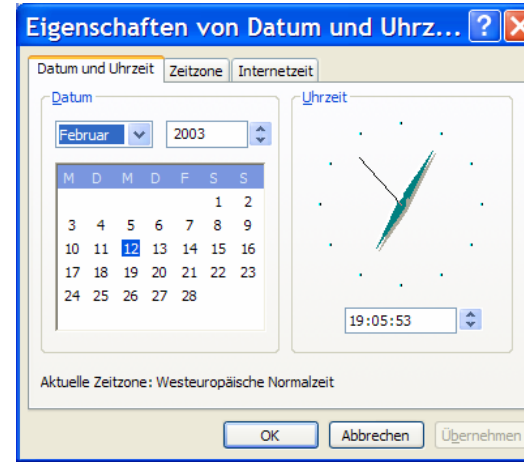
Eigenschaften von Datum und Uhrz...

Datum und Uhrzeit | Zeitzone | Internetzeit

Datum

Februar

2003

| M | D | M | D | F | S | S |
|---|---|---|---|---|---|---|
| | | | | | 1 | 2 |
| 3 | 4 | 5 | 6 | 7 | 8 | 9 |
| 10 | 11 | 12 | 13 | 14 | 15 | 16 |
| 17 | 18 | 19 | 20 | 21 | 22 | 23 |
| 24 | 25 | 26 | 27 | 28 | | |

Uhrzeit

19:05:53

Aktuelle Zeitzone: Westeuropäische Normalzeit

OK

Abbrechen

Übernehmen